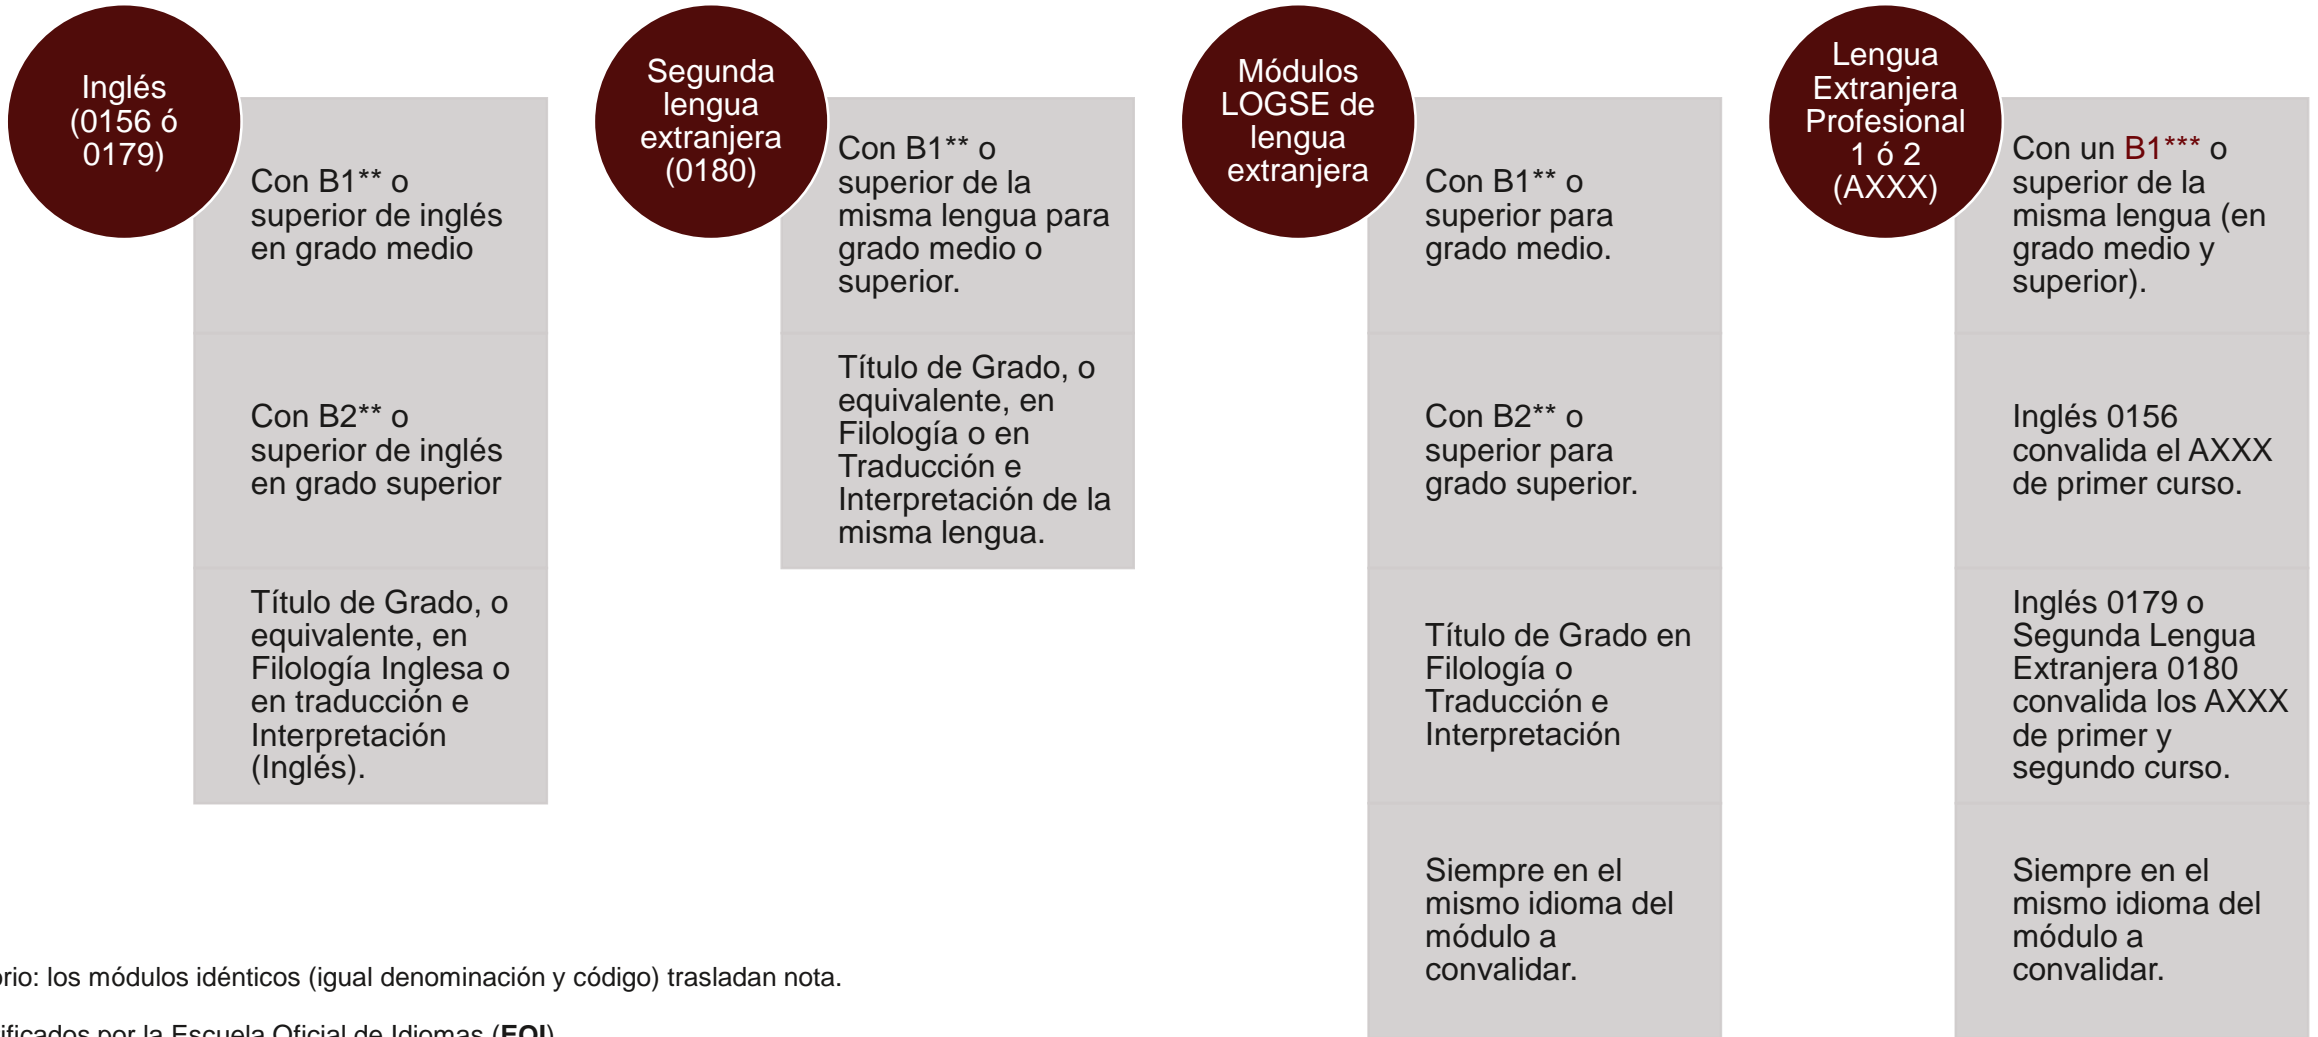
Inglés (0156 ó 0179)

Con B1** o superior de inglés en grado medio

Con B2** o superior de inglés en grado superior

Título de Grado, o equivalente, en Filología Inglesa o en traducción e Interpretación (Inglés).

Segunda lengua extranjera (0180)

Con B1** o superior de la misma lengua para grado medio o superior.

Título de Grado, o equivalente, en Filología o en Traducción e Interpretación de la misma lengua.

Módulos LOGSE de lengua extranjera

Con B1** o superior para grado medio.

Con B2** o superior para grado superior.

Título de Grado en Filología o Traducción e Interpretación

Siempre en el mismo idioma del módulo a convalidar.

Lengua Extranjera Profesional 1 ó 2 (AXXX)

Con un B1*** o superior de la misma lengua (en grado medio y superior).

Inglés 0156 convalida el AXXX de primer curso.

Inglés 0179 o Segunda Lengua Extranjera 0180 convalida los AXXX de primer y segundo curso.

Siempre en el mismo idioma del módulo a convalidar.

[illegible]rio: los módulos idénticos (igual denominación y código) trasladan nota.

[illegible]ificados por la Escuela Oficial de Idiomas (EOI)